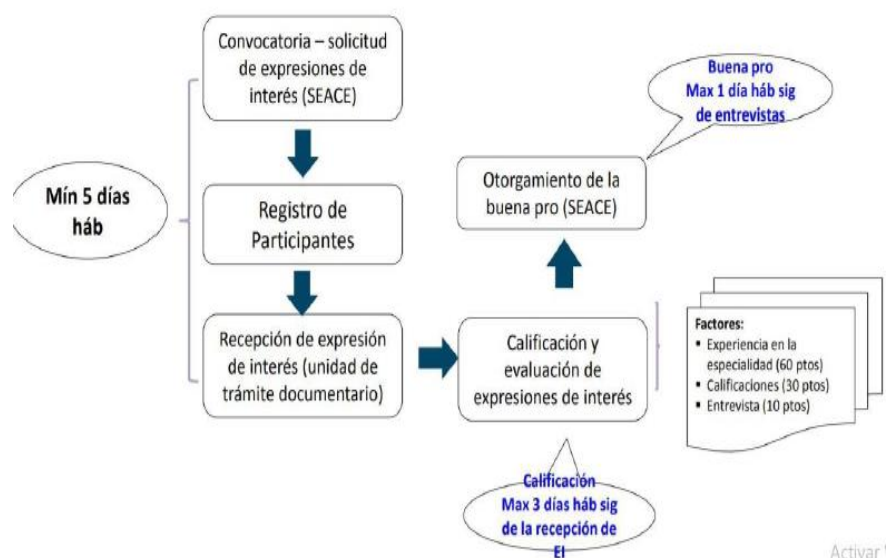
Convocatoria – solicitud de expresiones de interés (SEACE)

Registro de Participantes

Recepción de expresión de interés (unidad de trámite documentario)

Mín 5 días háb

Buena pro Max 1 día háb sig de entrevistas

Otorgamiento de la buena pro (SEACE)

Calificación y evaluación de expresiones de interés

Factores:
• Experiencia en la especialidad (60 ptos)
• Calificaciones (30 ptos)
• Entrevista (10 ptos)

Calificación Max 3 días háb sig de la recepción de EI

Activar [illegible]